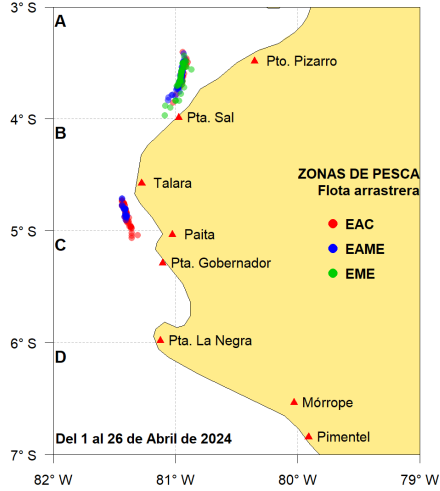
3° S
A
Pto. Pizarro
4° S
B
Pta. Sal
ZONAS DE PESCA
Flota arrastrera
Talara
5° S
C
Paita
EAC
EAME
EME
Pta. Gobernador
6° S
D
Pta. La Negra
Mórrope
Del 1 al 26 de Abril de 2024
Pimentel
7° S
82° W
81° W
80° W
79° W